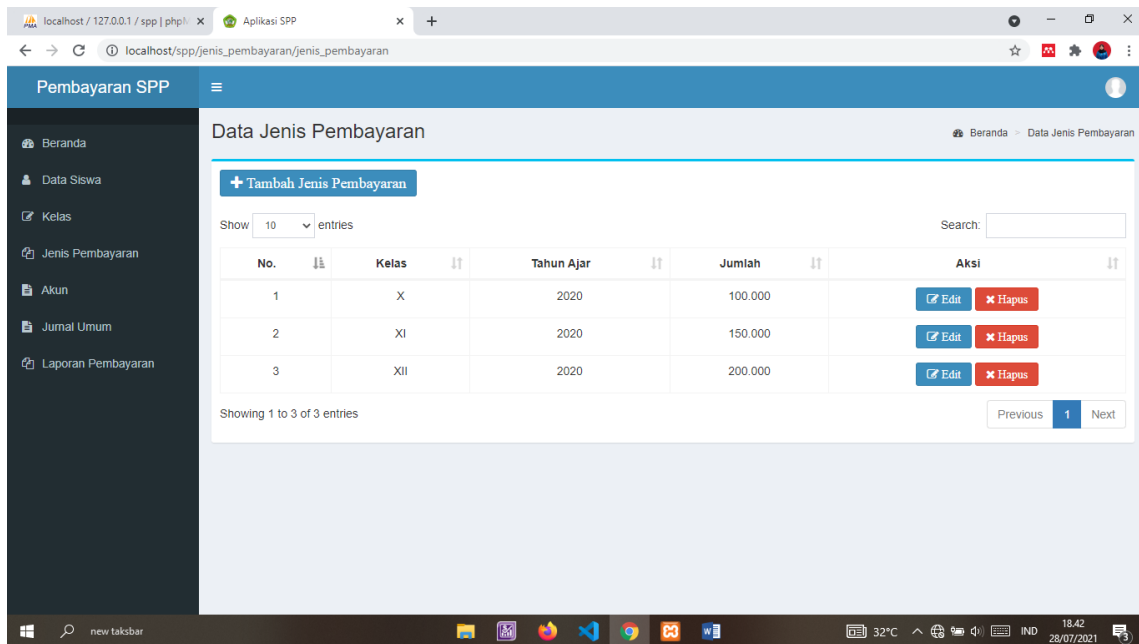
localhost / 127.0.0.1 / spp | phpM ×
Aplikasi SPP ×
+

localhost/spp/jenis_pembayaran/jenis_pembayaran

Pembayaran SPP
≡

Beranda
Data Siswa
Kelas
Jenis Pembayaran
Akun
Jurnal Umum
Laporan Pembayaran

Data Jenis Pembayaran

Beranda > Data Jenis Pembayaran

+ Tambah Jenis Pembayaran

Show 10 entries

Search:

| No. | Kelas | Tahun Ajar | Jumlah | Aksi |
|---|---|---|---|---|
| 1 | X | 2020 | 100.000 | Edit ✖ Hapus |
| 2 | XI | 2020 | 150.000 | Edit ✖ Hapus |
| 3 | XII | 2020 | 200.000 | Edit ✖ Hapus |

Showing 1 to 3 of 3 entries

Previous 1 Next

new taksbar

32°C IND 18.42 28/07/2021 3